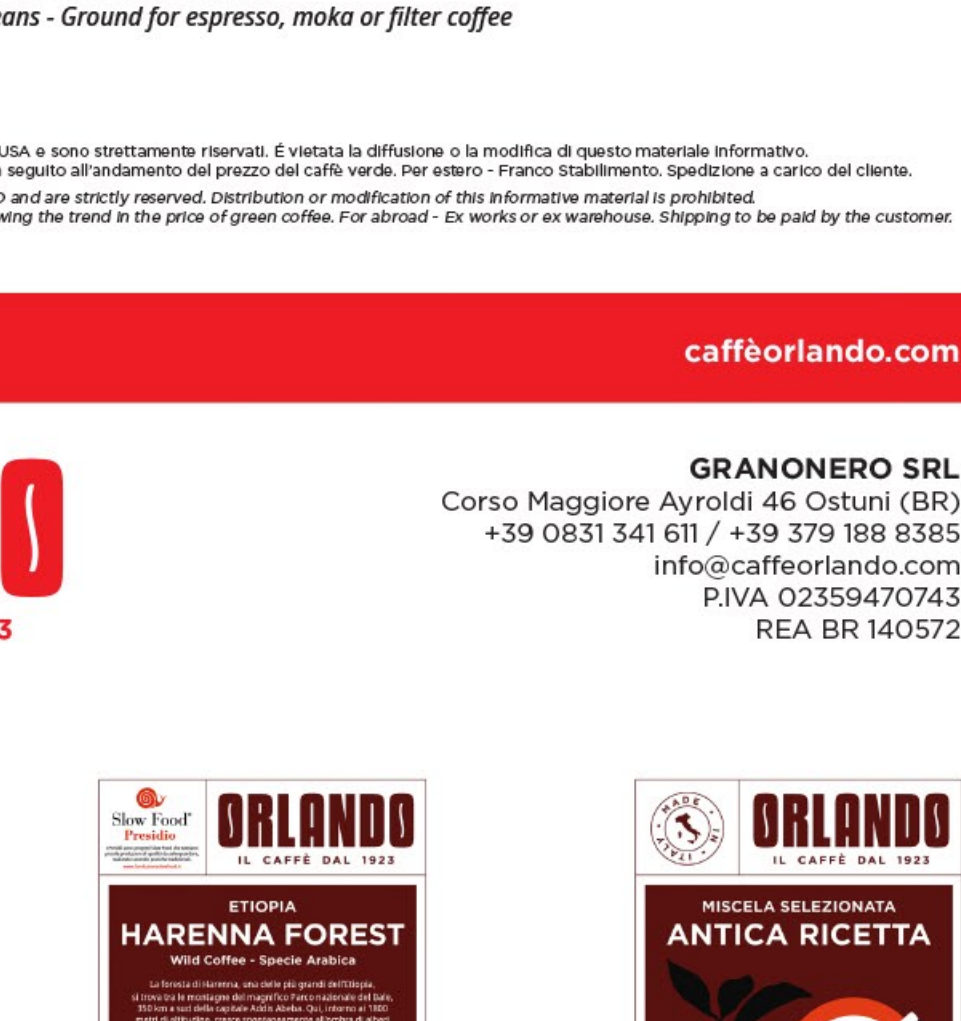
ans - Ground for espresso, moka or filter coffee

USA e sono strettamente riservati. É vietata la diffusione o la modifica di questo materiale informativo.
n seguito all'andamento del prezzo del caffè verde. Per estero - Franco Stabilimento. Spedizione a carico del cliente.

O and are strictly reserved. Distribution or modification of this informative material is prohibited.
wing the trend in the price of green coffee. For abroad - Ex works or ex warehouse. Shipping to be paid by the customer.

caffèorlando.com

3

GRANONERO SRL
Corso Maggiore Ayroldi 46 Ostuni (BR)
+39 0831 341 611 / +39 379 188 8385
info@caffeorlando.com
P.IVA 02359470743
REA BR 140572

Slow Food Presidio

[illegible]

ORLANDO
IL CAFFÈ DAL 1923

ETIOPIA
HARENNA FOREST
Wild Coffee - Specie Arabica

La foresta di Harenna, una delle più grandi dell'Etiopia, si trova tra le montagne del magnifico Parco nazionale del Bale, 350 km a sud della capitale Addis Abeba. Qui, intorno ai 1800 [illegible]

MADE IN ITALY

ORLANDO
IL CAFFÈ DAL 1923

MISCELA SELEZIONATA
ANTICA RICETTA